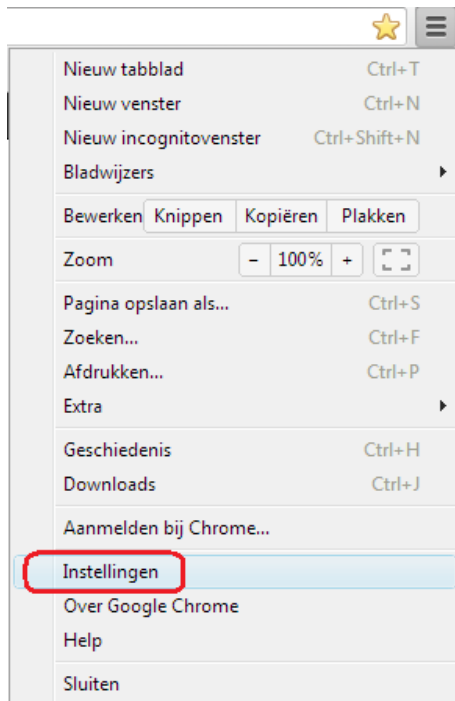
Nieuw tabblad Ctrl+T
Nieuw venster Ctrl+N
Nieuw incognitovenster Ctrl+Shift+N
Bladwijzers

Bewerken Knippen Kopiëren Plakken

Zoom − 100% +

Pagina opslaan als... Ctrl+S
Zoeken... Ctrl+F
Afdrukken... Ctrl+P
Extra

Geschiedenis Ctrl+H
Downloads Ctrl+J

Aanmelden bij Chrome...

Instellingen
Over Google Chrome
Help

Sluiten